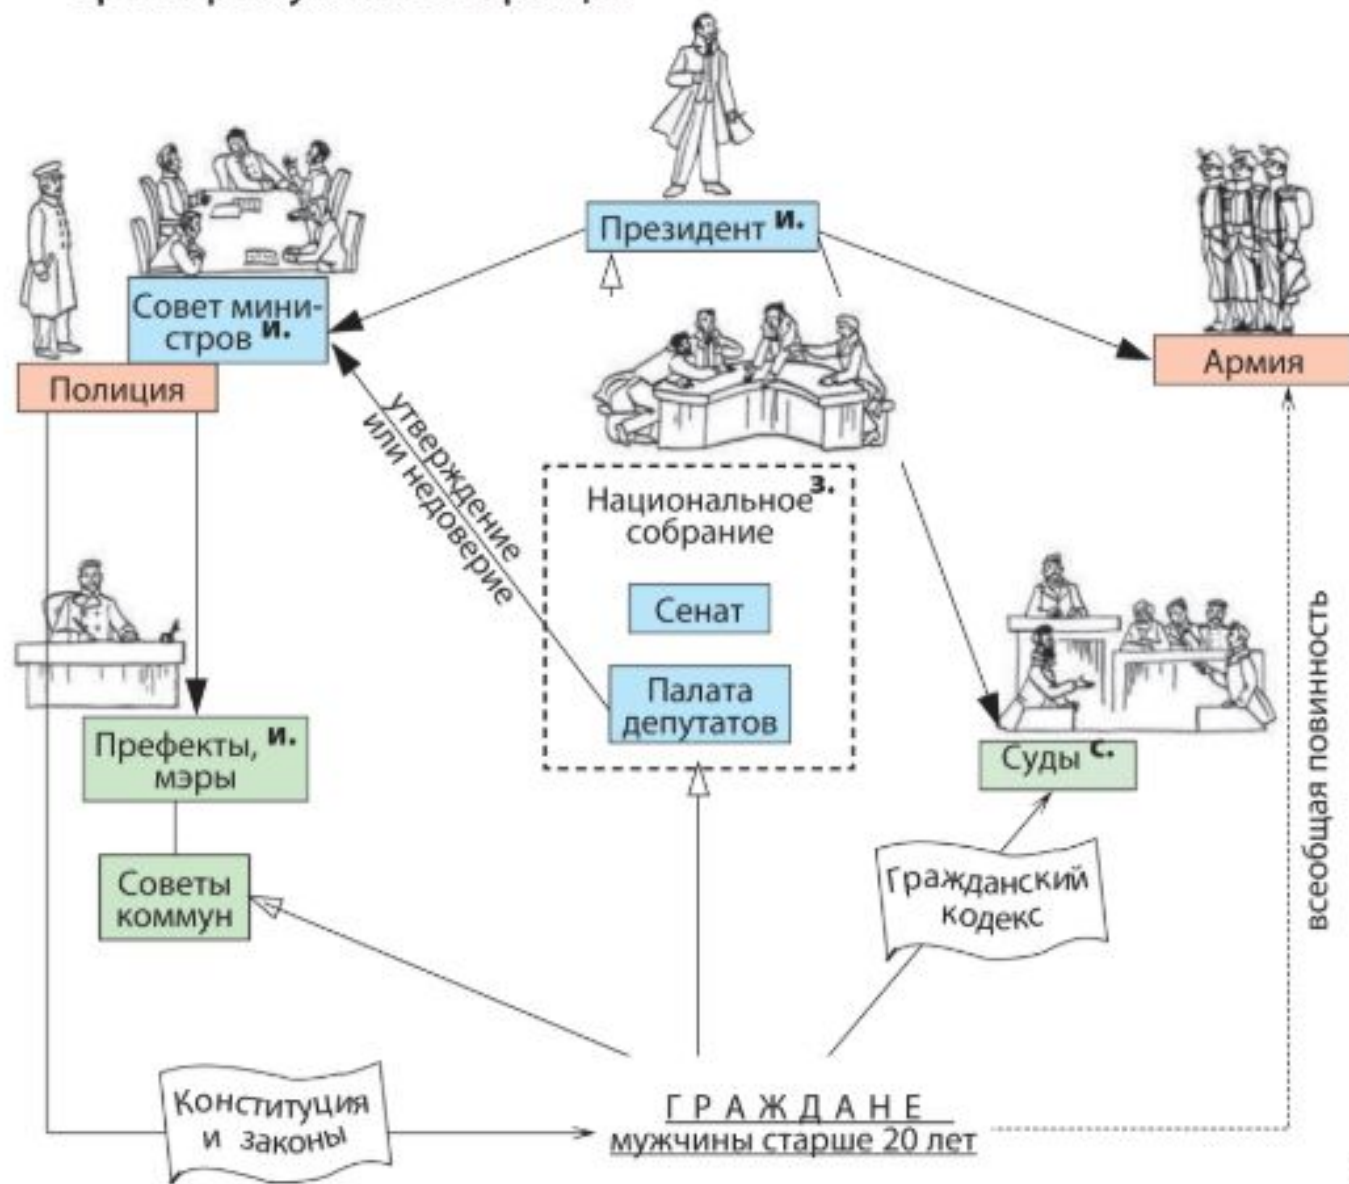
Президент и.

Совет министров и.

Полиция

Армия

утверждение или недоверие

Национальное собрание з.

Сенат

Палата депутатов

Префекты, мэры и.

Советы коммун

Суды с.

Гражданский кодекс

всеобщая повинность

Конституция и законы

ГРАЖДАНЕ
мужчины старше 20 лет